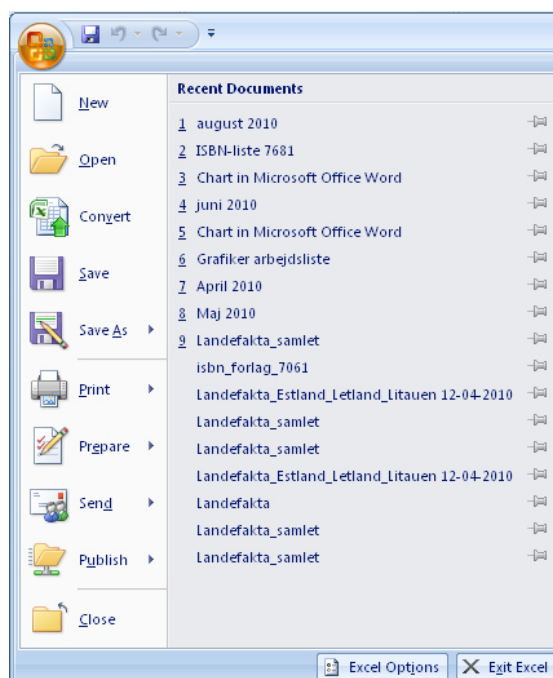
New

Open

Convert

Save

Save As

Print

Prepare

Send

Publish

Close

Recent Documents

1 august 2010
2 ISBN-liste 7681
3 Chart in Microsoft Office Word
4 juni 2010
5 Chart in Microsoft Office Word
6 Grafiker arbejdsliste
7 April 2010
8 Maj 2010
9 Landefakta_samlet
isbn_forlag_7061
Landefakta_Estland_Letland_Litauen 12-04-2010
Landefakta_samlet
Landefakta_samlet
Landefakta_Estland_Letland_Litauen 12-04-2010
Landefakta
Landefakta_samlet
Landefakta_samlet

Excel Options
Exit Excel